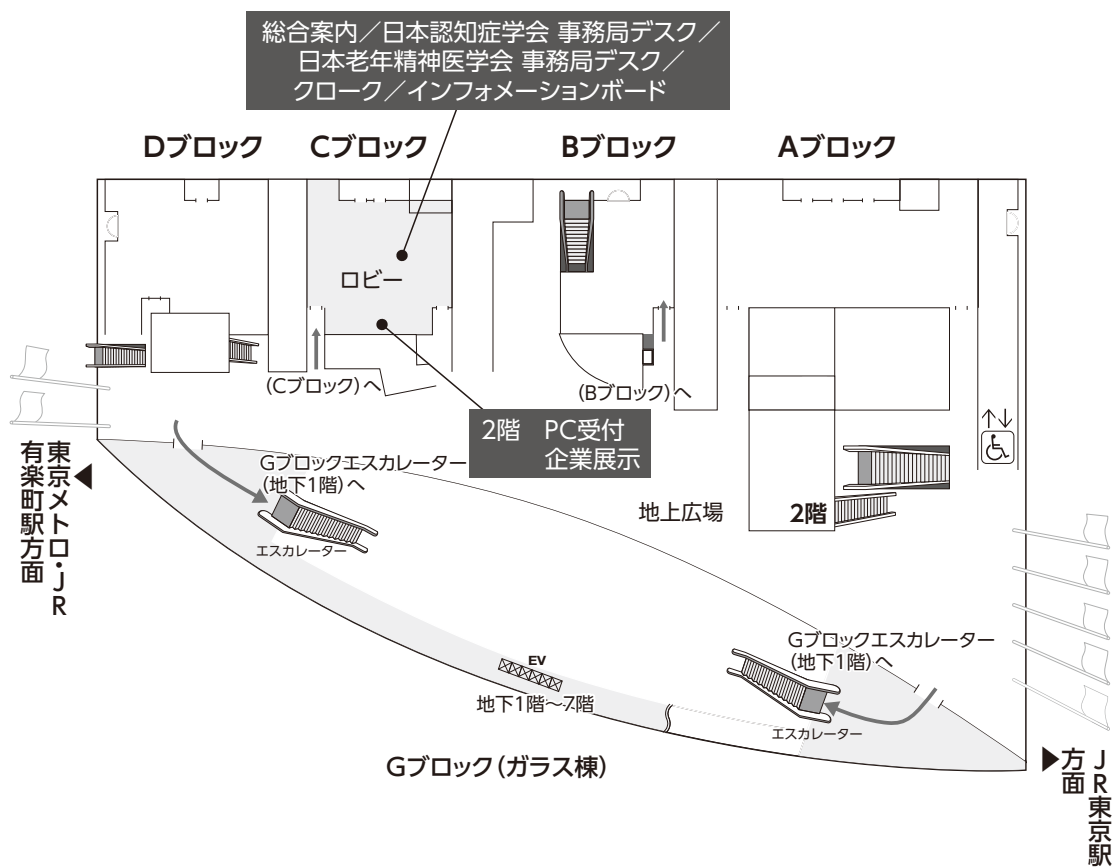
総合案内／日本認知症学会 事務局デスク／
日本老年精神医学会 事務局デスク／
クローク／インフォメーションボード

Dブロック
Cブロック
Bブロック
Aブロック

ロビー

(Cブロック)へ
(Bブロック)へ

2階　PC受付
企業展示

◀東京メトロ・JR 有楽町駅方面

Gブロックエスカレーター(地下1階)へ

エスカレーター

地上広場

2階

EV
地下1階〜7階

Gブロックエスカレーター(地下1階)へ

エスカレーター

Gブロック(ガラス棟)

▶JR東京駅方面